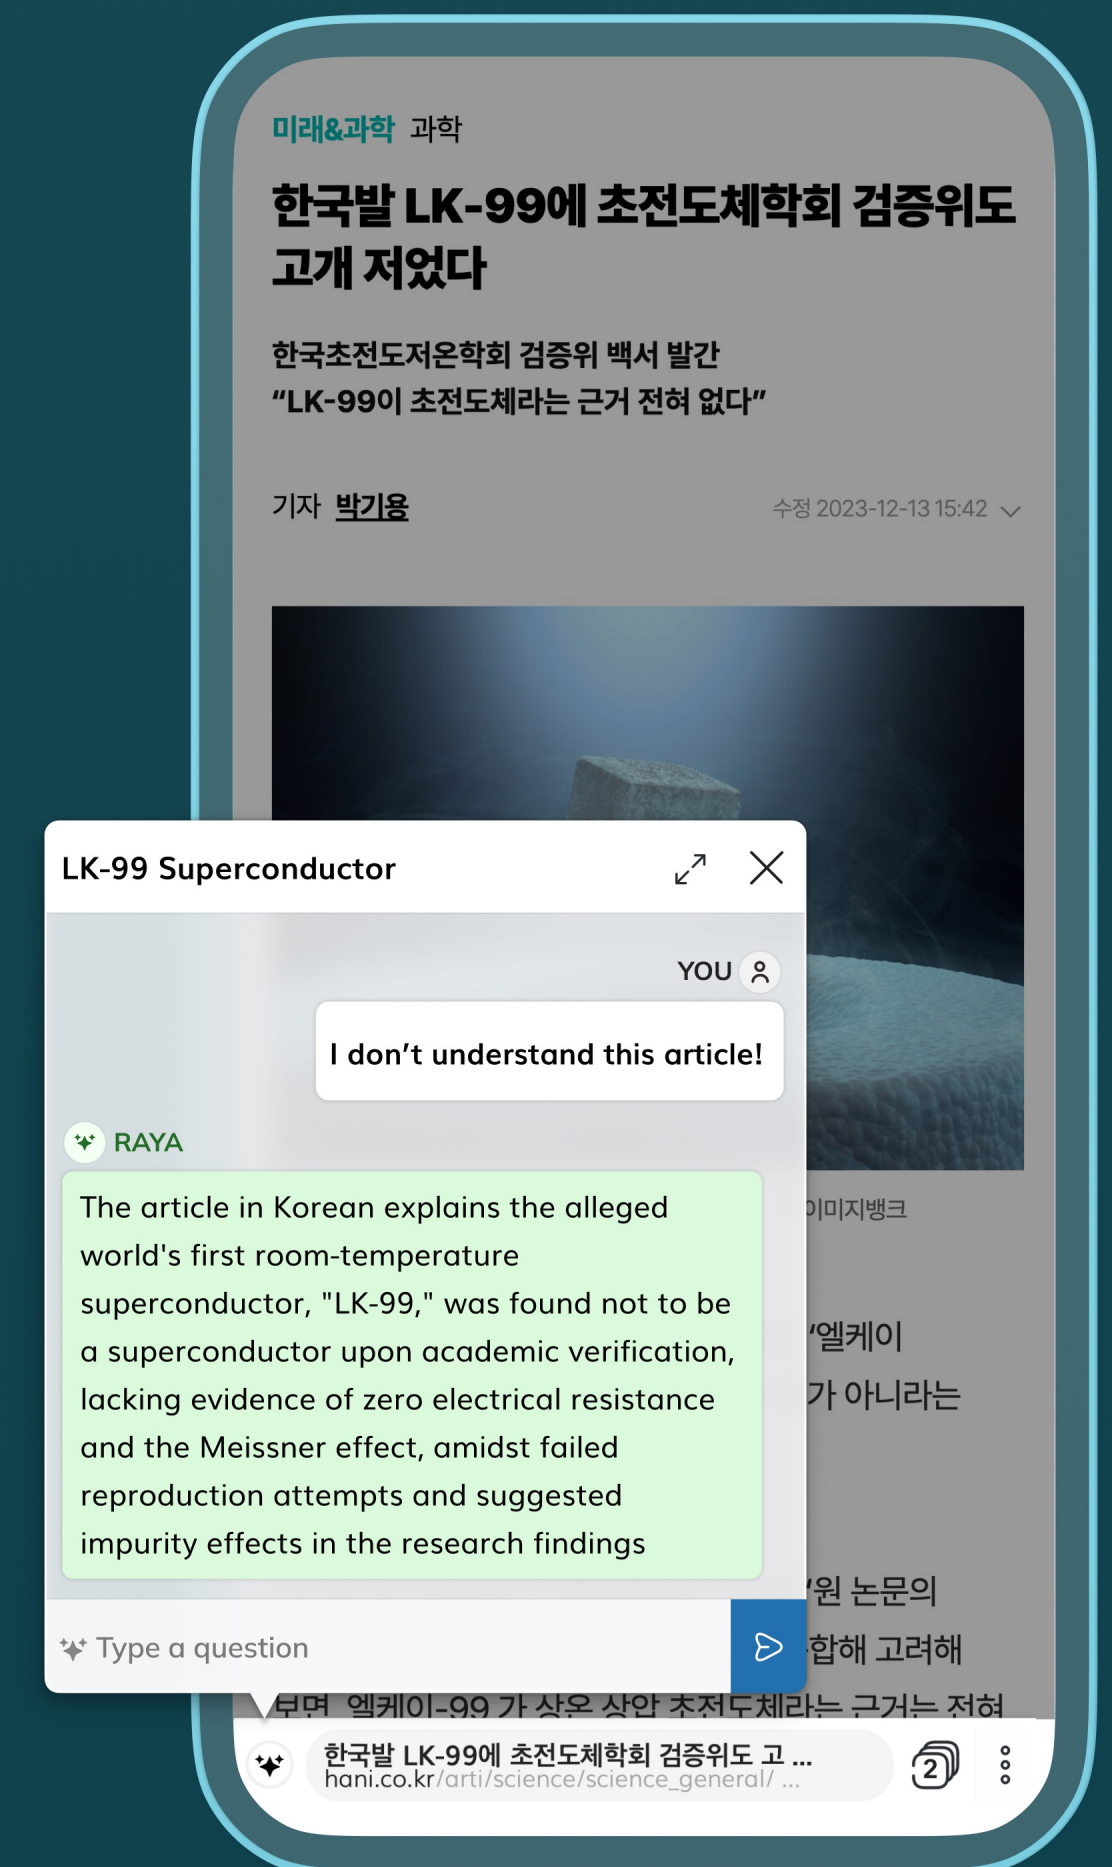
미래&과학 과학

한국발 LK-99에 초전도체학회 검증위도 고개 저었다

한국초전도저온학회 검증위 백서 발간
"LK-99이 초전도체라는 근거 전혀 없다"

기자 박기용

수정 2023-12-13 15:42

LK-99 Superconductor

YOU

I don't understand this article!

RAYA

The article in Korean explains the alleged world's first room-temperature superconductor, "LK-99," was found not to be a superconductor upon academic verification, lacking evidence of zero electrical resistance and the Meissner effect, amidst failed reproduction attempts and suggested impurity effects in the research findings

Type a question

이미지뱅크

'엘케이

가 아니라는

'원 논문의

합해 고려해

보면 엘케이-99 가 상온 상압 초전도체라는 근거는 전혀

한국발 LK-99에 초전도체학회 검증위도 고 ...
hani.co.kr/arti/science/science_general/ ...

2